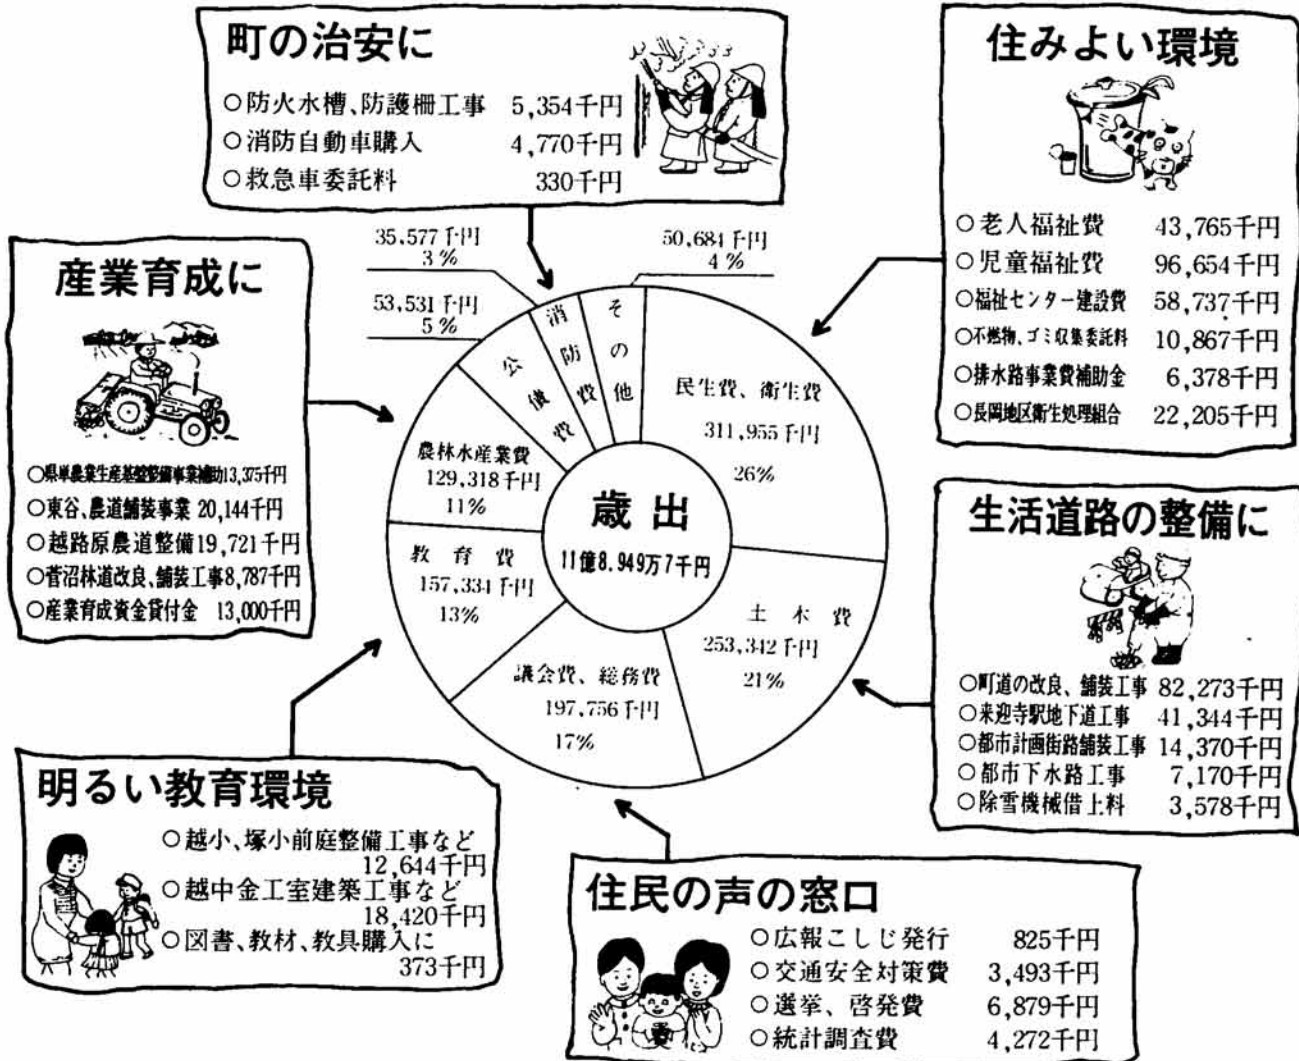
町の治安に

○防火水槽、防護柵工事　5,354千円
○消防自動車購入　4,770千円
○救急車委託料　330千円

住みよい環境

○老人福祉費　43,765千円
○児童福祉費　96,654千円
○福祉センター建設費　58,737千円
○不燃物、ゴミ収集委託料　10,867千円
○排水路事業費補助金　6,378千円
○長岡地区衛生処理組合　22,205千円

産業育成に

○県単農業生産基盤整備事業補助13,375千円
○東谷、農道舗装事業 20,144千円
○越路原農道整備19,721千円
○菅沼林道改良、舗装工事8,787千円
○産業育成資金貸付金　13,000千円

35,577千円
3%

50,684千円
4%

53,531千円
5%

消防費

その他

公債費

民生費、衛生費
311,955千円
26%

農林水産業費
129,318千円
11%

歳出
11億8,949万7千円

教育費
157,334千円
13%

土木費
253,342千円
21%

議会費、総務費
197,756千円
17%

生活道路の整備に

○町道の改良、舗装工事 82,273千円
○来迎寺駅地下道工事　41,344千円
○都市計画街路舗装工事 14,370千円
○都市下水路工事　7,170千円
○除雪機械借上料　3,578千円

明るい教育環境

○越小、塚小前庭整備工事など 12,644千円
○越中金工室建築工事など 18,420千円
○図書、教材、教具購入に 373千円

住民の声の窓口

○広報こしじ発行　825千円
○交通安全対策費　3,493千円
○選挙、啓発費　6,879千円
○統計調査費　4,272千円